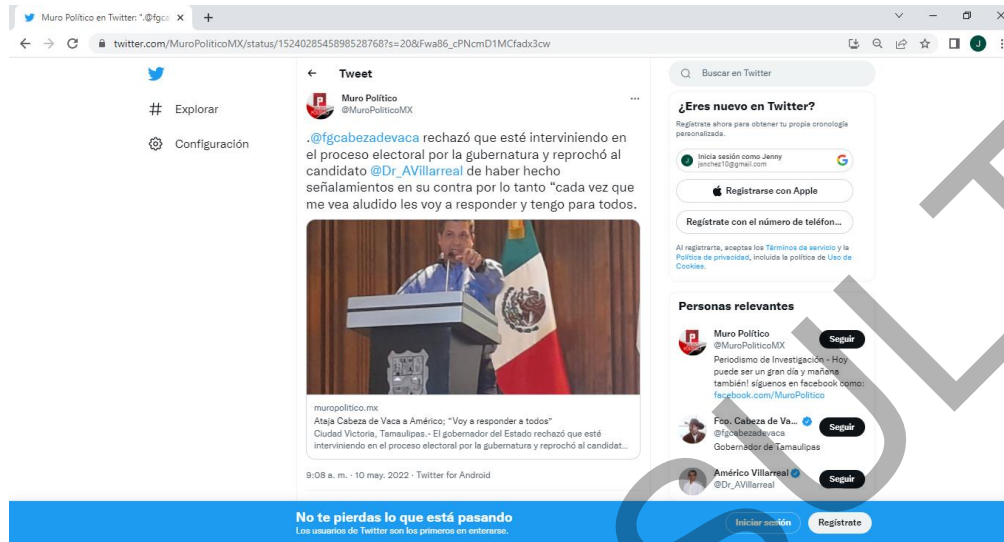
Muro Político en Twitter: ".@fgca ×  +

twitter.com/MuroPoliticoMX/status/1524028545898528768?s=20&t=wa86_cPNcmD1MCfadx3cw

# Explorar

Configuración

Tweet

Muro Político
@MuroPoliticoMX

.@fgcabezadevaca rechazó que esté interviniendo en el proceso electoral por la gubernatura y reprochó al candidato @Dr_AVillarreal de haber hecho señalamientos en su contra por lo tanto "cada vez que me vea aludido les voy a responder y tengo para todos.

muropolitico.mx
Ataja Cabeza de Vaca a Américo; "Voy a responder a todos"
Ciudad Victoria, Tamaulipas.- El gobernador del Estado rechazó que esté interviniendo en el proceso electoral por la gubernatura y reprochó al candidat...

9:08 a. m. · 10 may. 2022 · Twitter for Android

Buscar en Twitter

¿Eres nuevo en Twitter?
Regístrate ahora para obtener tu propia cronología personalizada.

Inicia sesión como Jenny
jsnchez10@gmail.com

Registrarse con Apple

Regístrate con el número de teléfon...

Al registrarte, aceptas los Términos de servicio y la Política de privacidad, incluida la política de Uso de Cookies.

Personas relevantes

Muro Político
@MuroPoliticoMX
Seguir
Periodismo de Investigación - Hoy puede ser un gran día y mañana también! síguenos en facebook como: facebook.com/MuroPolitico

Fco. Cabeza de Va...
@fgcabezadevaca
Seguir
Gobernador de Tamaulipas

Américo Villarreal
@Dr_AVillarreal
Seguir

No te pierdas lo que está pasando
Los usuarios de Twitter son los primeros en enterarse.

Iniciar sesión
Regístrate